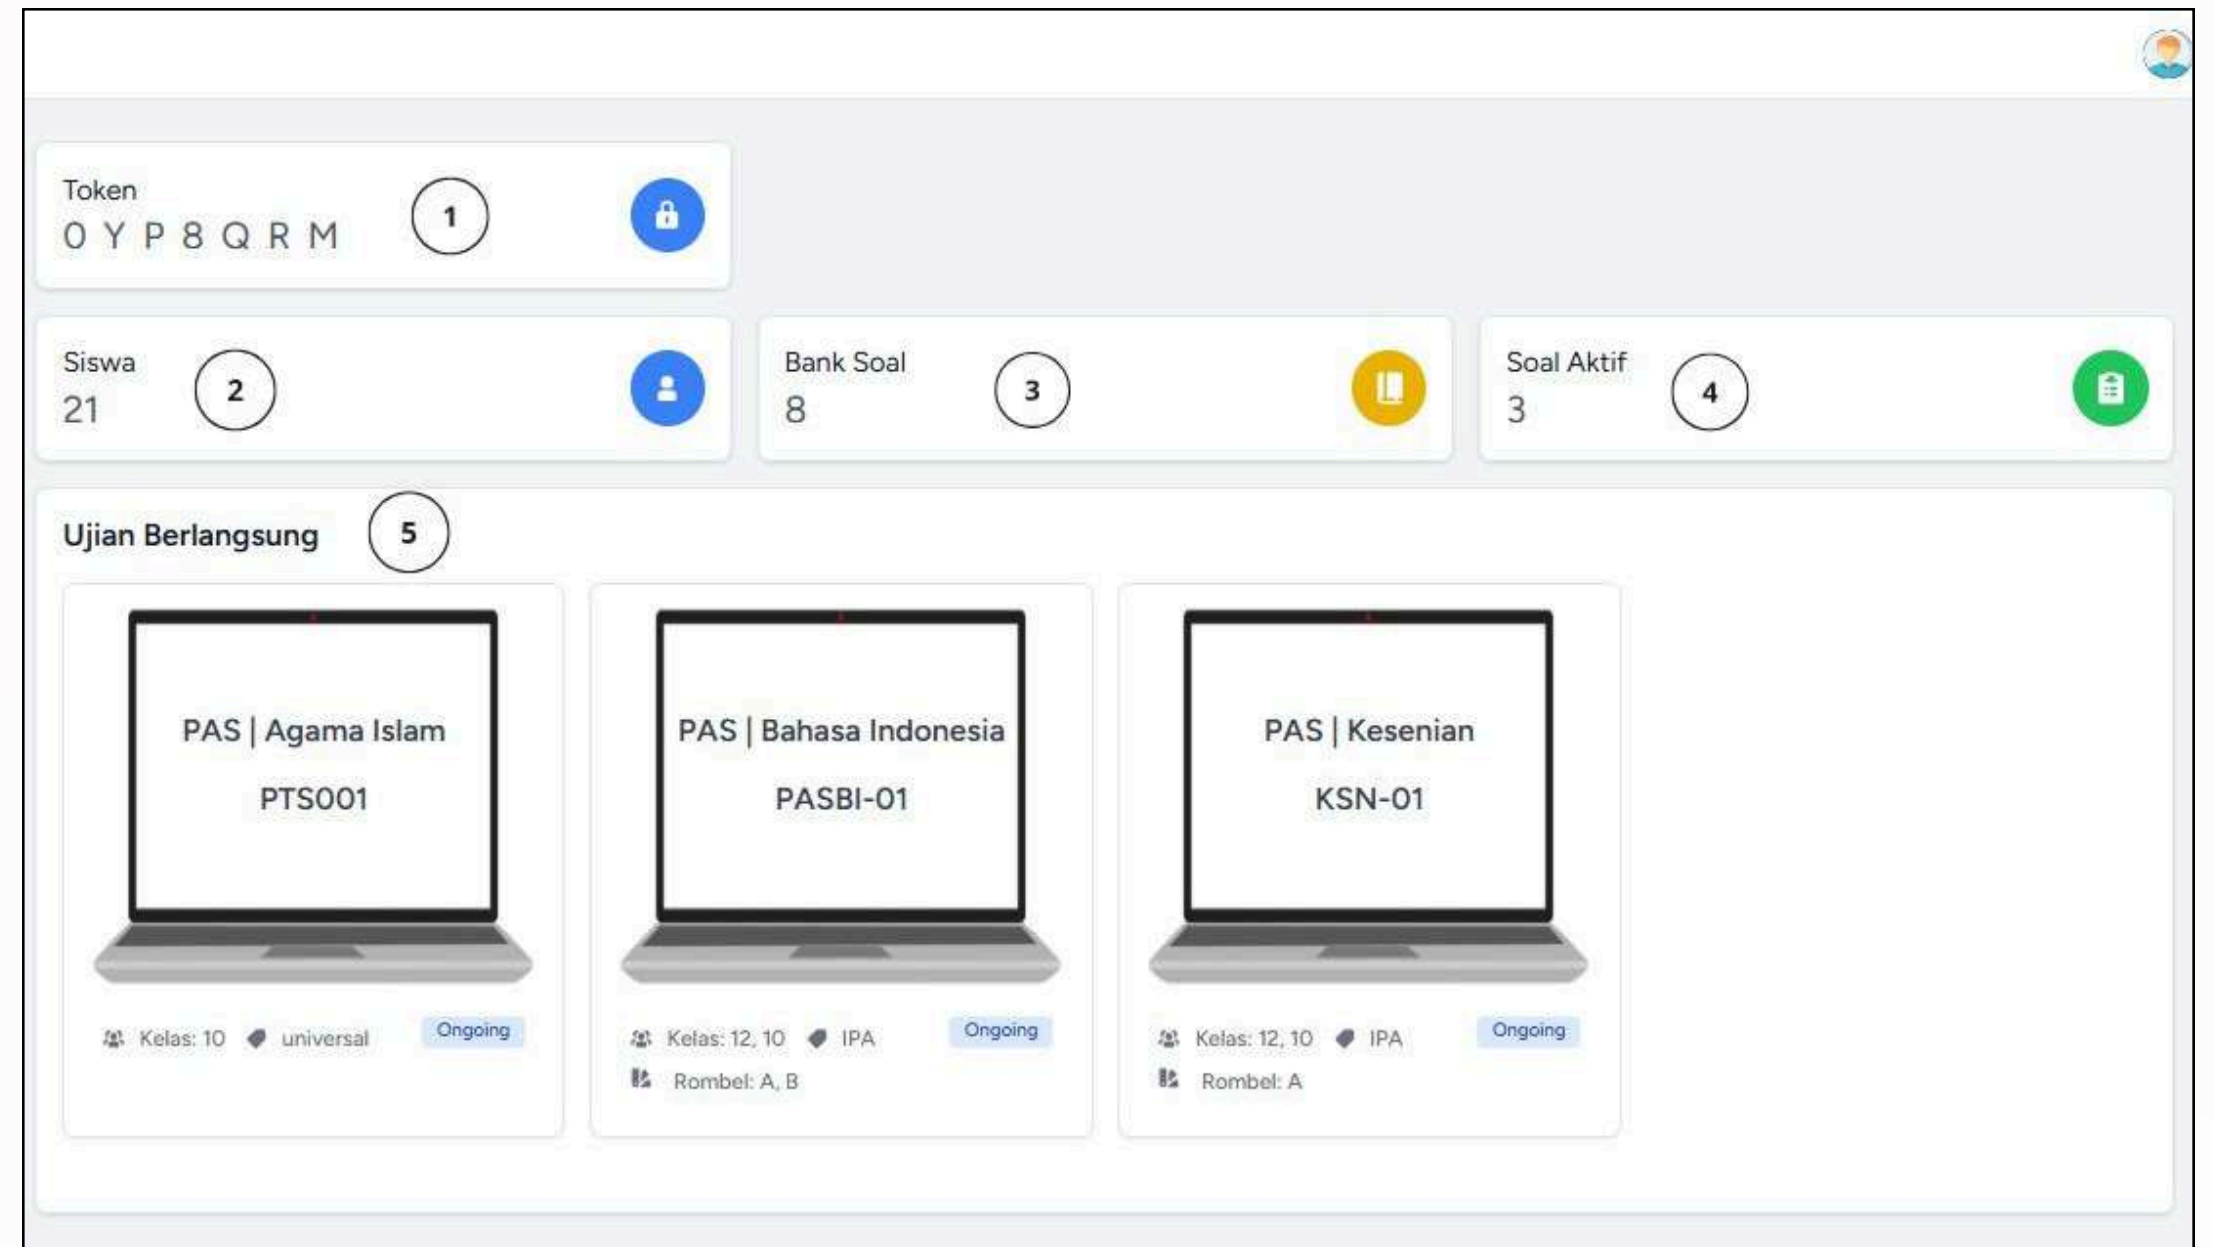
Token
0 Y P 8 Q R M
1

Siswa
21
2

Bank Soal
8
3

Soal Aktif
3
4

Ujian Berlangsung
5

PAS | Agama Islam
PTS001
Kelas: 10 universal Ongoing

PAS | Bahasa Indonesia
PASBI-01
Kelas: 12, 10 IPA Ongoing
Rombel: A, B

PAS | Kesenian
KSN-01
Kelas: 12, 10 IPA Ongoing
Rombel: A